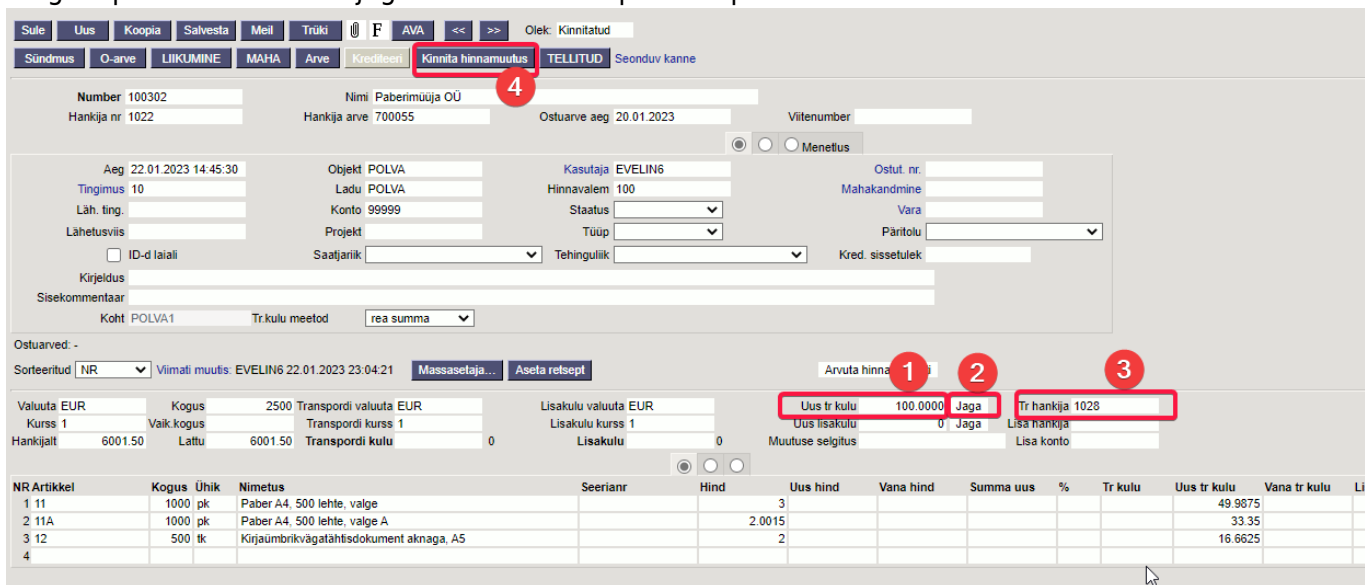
Sule Uus Koopia Salvesta Meil Trüki F AVA << >> Olek: Kinnitatud
Sündmus O-arve LIIKUMINE MAHA Arve Krediteeri Kinnita hinnamuutus TELLITUD Seonduv kanne

4

Number 100302
Hankija nr 1022
Nimi Paberimüüja OÜ
Hankija arve 700055
Ostuarve aeg 20.01.2023
Viitenumber

Menetlus

Aeg 22.01.2023 14:45:30
Tingimus 10
Läh. ting.
Lähetusviis
ID-d laiali
Objekt POLVA
Ladu POLVA
Konto 99999
Projekt
Saatjariik
Kasutaja EVELIN6
Hinnavalem 100
Staatus
Tüüp
Tehinguliik
Ostut. nr.
Mahakandmine
Vara
Päritolu
Kred. sissetulek
Kirjeldus
Sisekommentaar
Koht POLVA1
Tr.kulu meetod rea summa

Ostuarved: -
Sorteeritud NR Viimati muutis: EVELIN6 22.01.2023 23:04:21 Massasetaja... Aseta retsept
Arvuta hinna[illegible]i

1 2 3

Valuuta EUR
Kurss 1
Hankijalt 6001.50
Kogus 2500
Vaik.kogus
Lattu 6001.50
Transpordi valuuta EUR
Transpordi kurss 1
Transpordi kulu 0
Lisakulu valuuta EUR
Lisakulu kurss 1
Lisakulu 0
Uus tr kulu 100.0000 Jaga
Uus lisakulu 0 Jaga
Muutuse selgitus
Tr hankija 1028
Lisa hankija
Lisa konto

| NR | Artikkel | Kogus | Ühik | Nimetus | Seerianr | Hind | Uus hind | Vana hind | Summa uus | % | Tr kulu | Uus tr kulu | Vana tr kulu | Li |
|---|---|---|---|---|---|---|---|---|---|---|---|---|---|---|
| 1 | 11 | 1000 | pk | Paber A4, 500 lehte, valge | | 3 | | | | | | 49.9875 | | |
| 2 | 11A | 1000 | pk | Paber A4, 500 lehte, valge A | | 2.0015 | | | | | | 33.35 | | |
| 3 | 12 | 500 | tk | Kirjaümbrikvägatähtisdokument aknaga, A5 | | 2 | | | | | | 16.6625 | | |
| 4 | | | | | | | | | | | | | | |